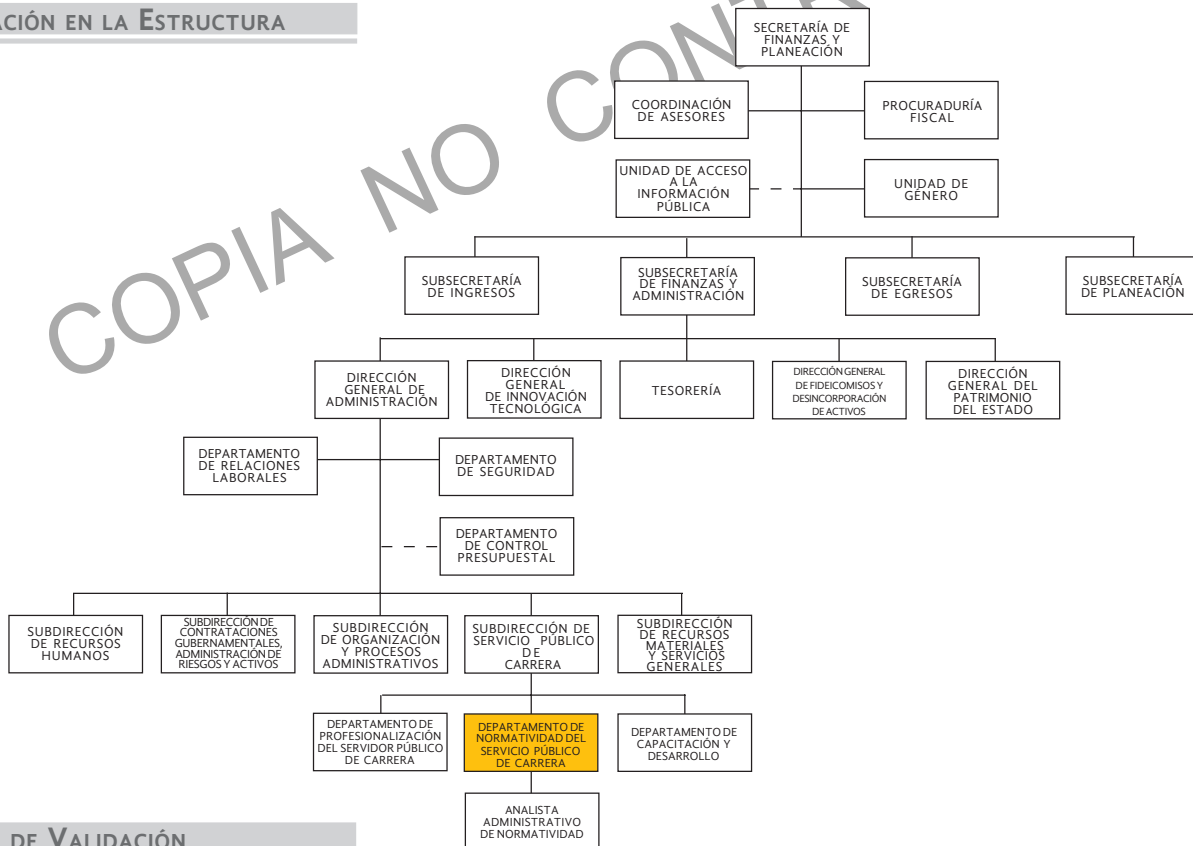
ACIÓN EN LA ESTRUCTURA

COPIA NO CONT

SECRETARÍA DE FINANZAS Y PLANEACIÓN

COORDINACIÓN DE ASESORES

PROCURADURÍA FISCAL

UNIDAD DE ACCESO A LA INFORMACIÓN PÚBLICA

UNIDAD DE GÉNERO

SUBSECRETARÍA DE INGRESOS

SUBSECRETARÍA DE FINANZAS Y ADMINISTRACIÓN

SUBSECRETARÍA DE EGRESOS

SUBSECRETARÍA DE PLANEACIÓN

DIRECCIÓN GENERAL DE ADMINISTRACIÓN

DIRECCIÓN GENERAL DE INNOVACIÓN TECNOLÓGICA

TESORERÍA

DIRECCIÓN GENERAL DE FIDEICOMISOS Y DESINCORPORACIÓN DE ACTIVOS

DIRECCIÓN GENERAL DEL PATRIMONIO DEL ESTADO

DEPARTAMENTO DE RELACIONES LABORALES

DEPARTAMENTO DE SEGURIDAD

DEPARTAMENTO DE CONTROL PRESUPUESTAL

SUBDIRECCIÓN DE RECURSOS HUMANOS

SUBDIRECCIÓN DE CONTRATACIONES GUBERNAMENTALES, ADMINISTRACIÓN DE RIESGOS Y ACTIVOS

SUBDIRECCIÓN DE ORGANIZACIÓN Y PROCESOS ADMINISTRATIVOS

SUBDIRECCIÓN DE SERVICIO PÚBLICO DE CARRERA

SUBDIRECCIÓN DE RECURSOS MATERIALES Y SERVICIOS GENERALES

DEPARTAMENTO DE PROFESIONALIZACIÓN DEL SERVIDOR PÚBLICO DE CARRERA

DEPARTAMENTO DE NORMATIVIDAD DEL SERVICIO PÚBLICO DE CARRERA

DEPARTAMENTO DE CAPACITACIÓN Y DESARROLLO

ANALISTA ADMINISTRATIVO DE NORMATIVIDAD

DE VALIDACIÓN